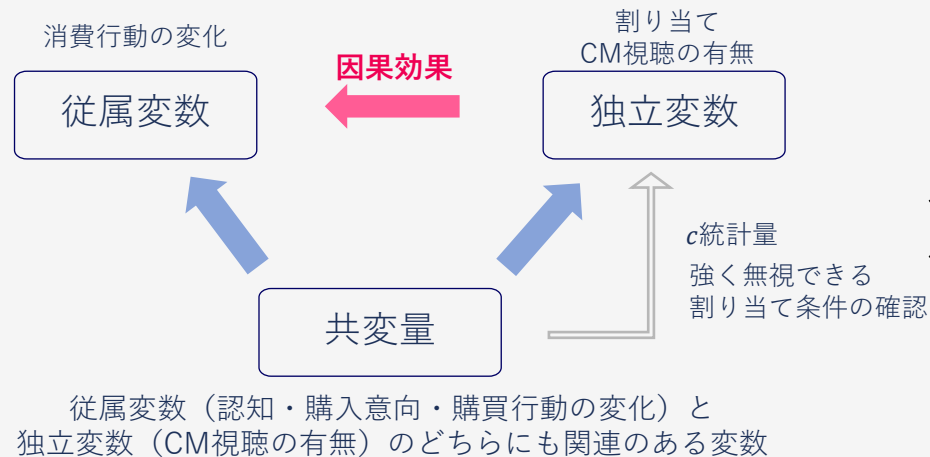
消費行動の変化

従属変数

因果効果

割り当て
CM視聴の有無

独立変数

$c$統計量
強く無視できる
割り当て条件の確認

共変量

従属変数（認知・購入意向・購買行動の変化）と
独立変数（CM視聴の有無）のどちらにも関連のある変数